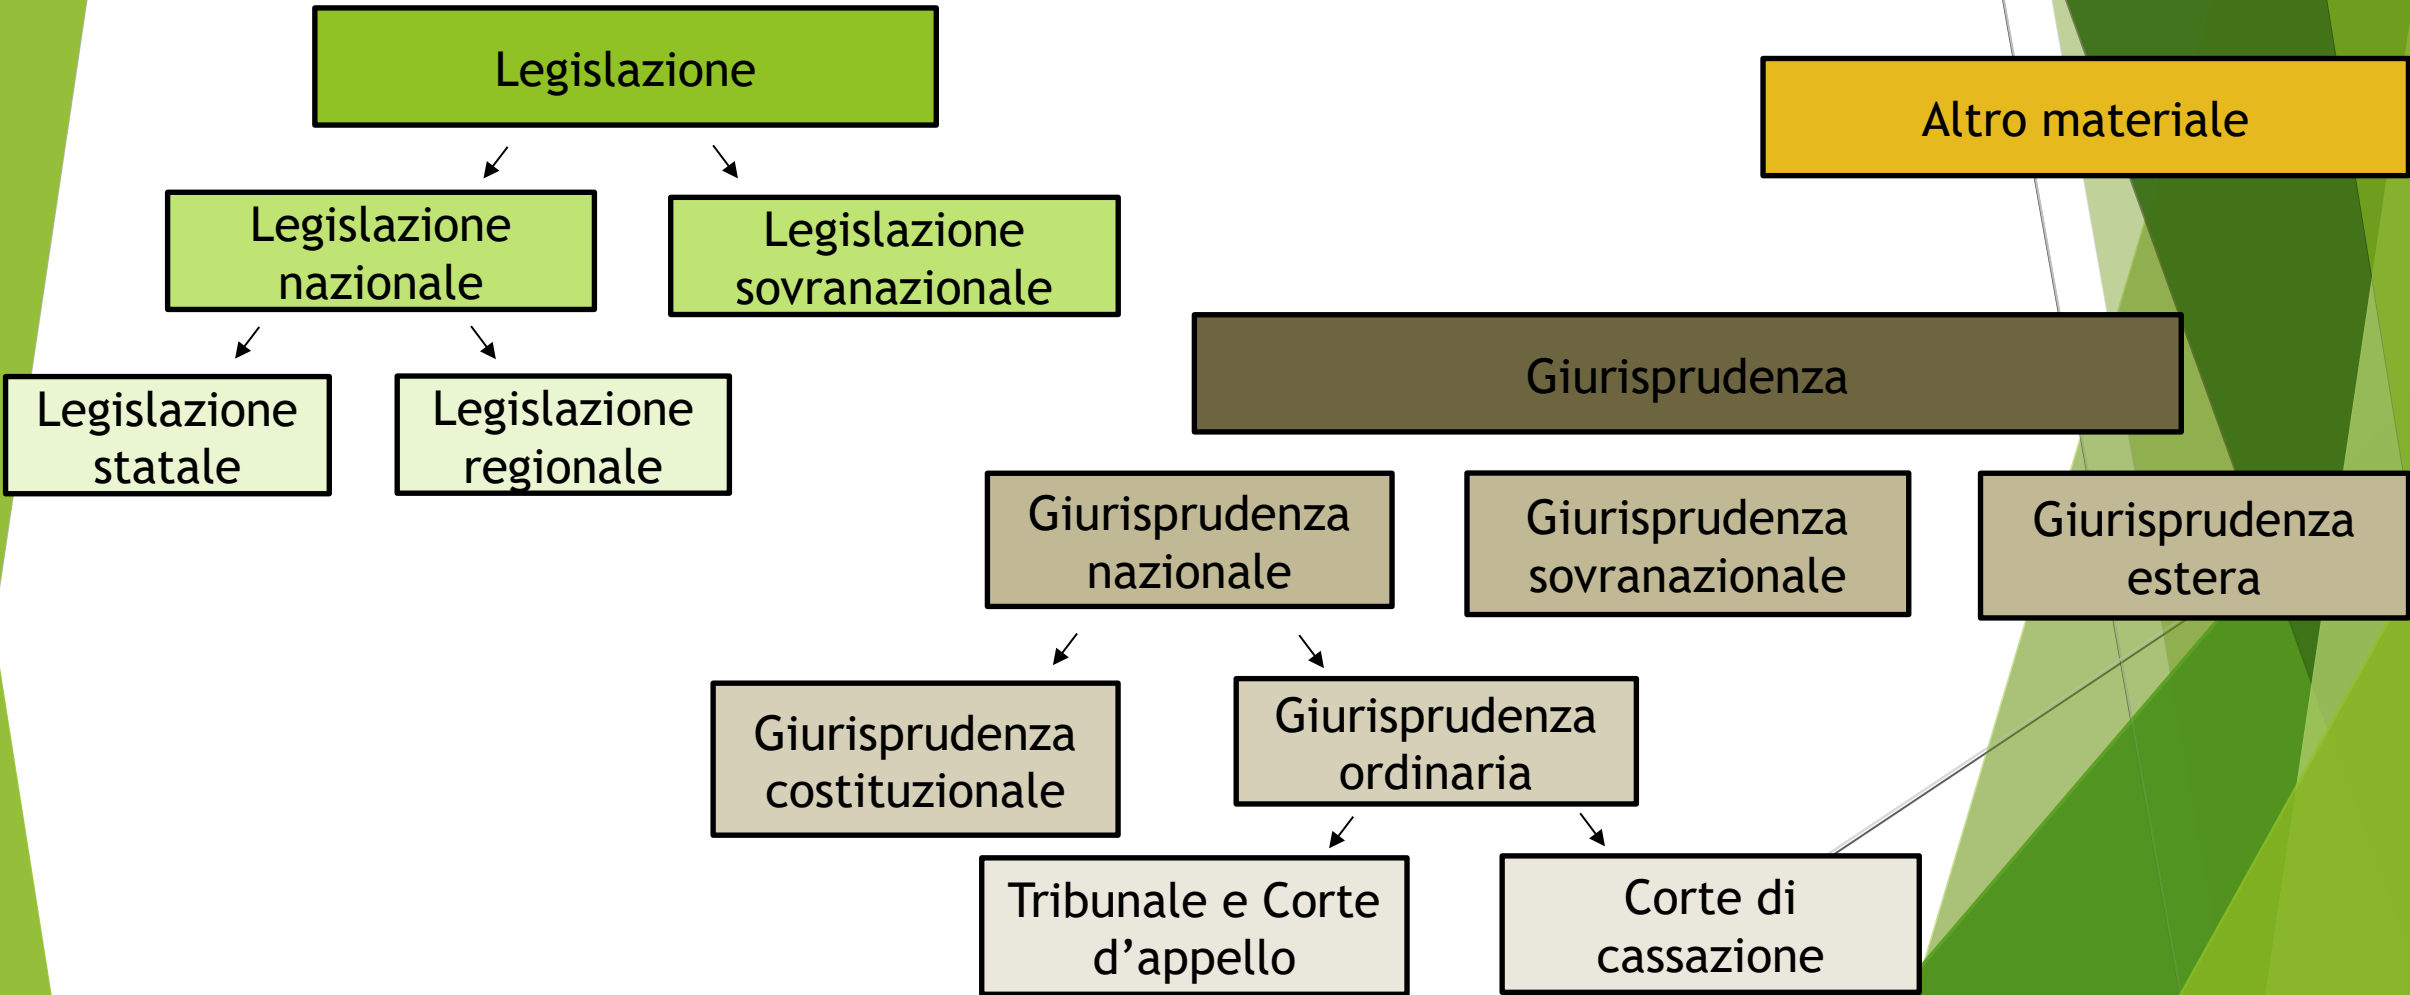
Legislazione

Legislazione nazionale

Legislazione sovranazionale

Legislazione statale

Legislazione regionale

Altro materiale

Giurisprudenza

Giurisprudenza nazionale

Giurisprudenza sovranazionale

Giurisprudenza estera

Giurisprudenza costituzionale

Giurisprudenza ordinaria

Tribunale e Corte d’appello

Corte di cassazione